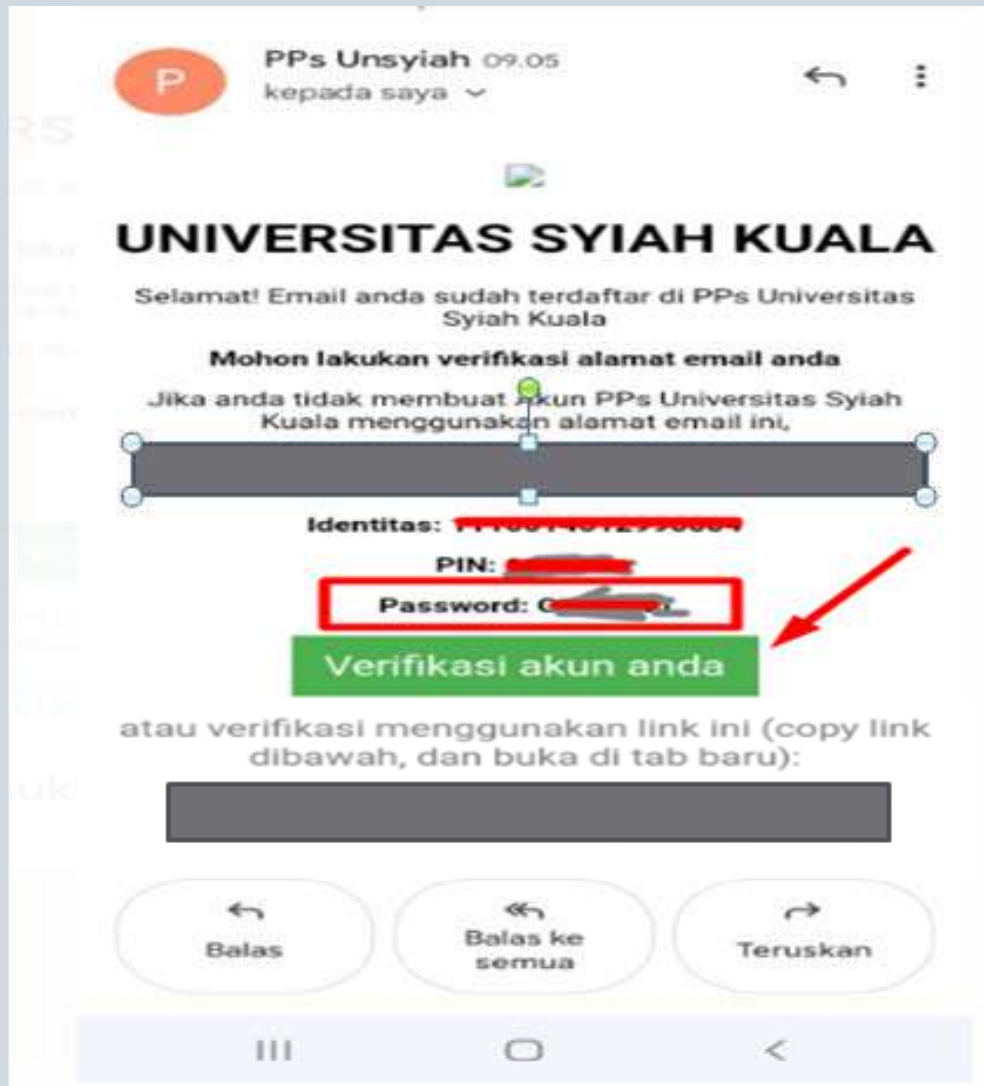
P

PPs Unsyiah 09.05
kepada saya

UNIVERSITAS SYIAH KUALA

Selamat! Email anda sudah terdaftar di PPs Universitas Syiah Kuala

Mohon lakukan verifikasi alamat email anda

Jika anda tidak membuat akun PPs Universitas Syiah Kuala menggunakan alamat email ini,

Identitas: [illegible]

PIN: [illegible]

Password: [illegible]

Verifikasi akun anda

atau verifikasi menggunakan link ini (copy link dibawah, dan buka di tab baru):

Balas

Balas ke semua

Teruskan